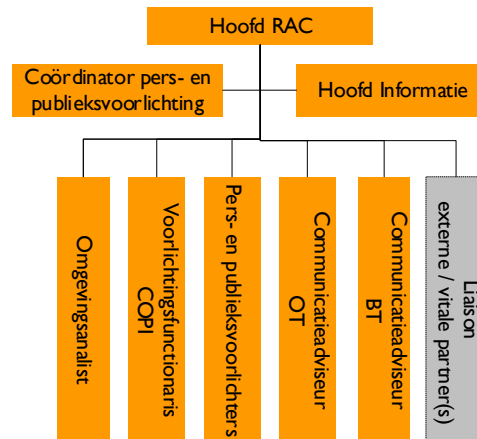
Hoofd RAC

Coördinator pers- en publieksvoorlichting

Hoofd Informatie

Omgevingsanalist

Voorlichtingsfunctionaris COPI

Pers- en publieksvoorlichters

Communicatieadviseur OT

Communicatieadviseur BT

Liaison externe / vitale partner(s)